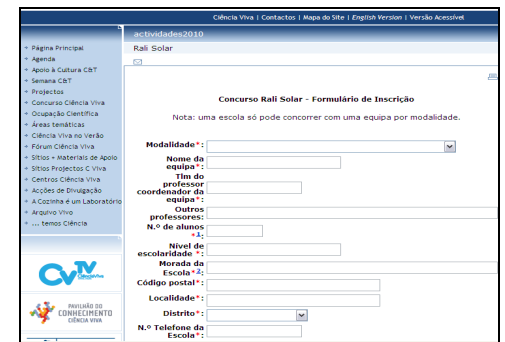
Ciência Viva | Contactos | Mapa do Site | English Version | Versão Acessível

actividades2010

Rali Solar

+ Página Principal
+ Agenda
+ Apoio à Cultura C&T
+ Semana C&T
+ Projectos
+ Concurso Ciência Viva
+ Ocupação Científica
+ Áreas temáticas
+ Ciência Viva no Verão
+ Fórum Ciência Viva
+ Sítios + Materiais de Apoio
+ Sítios Projectos C Viva
+ Centros Ciência Viva
+ Acções de Divulgação
+ A Cozinha é um Laboratório
+ Arquivo Vivo
+ ... temos Ciência

CV TV

PAVILHÃO DO CONHECIMENTO CIÊNCIA VIVA

Concurso Rali Solar - Formulário de Inscrição

Nota: uma escola só pode concorrer com uma equipa por modalidade.

Modalidade*:
Nome da equipa*:
Tlm do professor coordenador da equipa*:
Outros professores:
N.º de alunos*1:
Nível de escolaridade*:
Morada da Escola*2:
Código postal*:
Localidade*:
Distrito*:
N.º Telefone da Escola*: